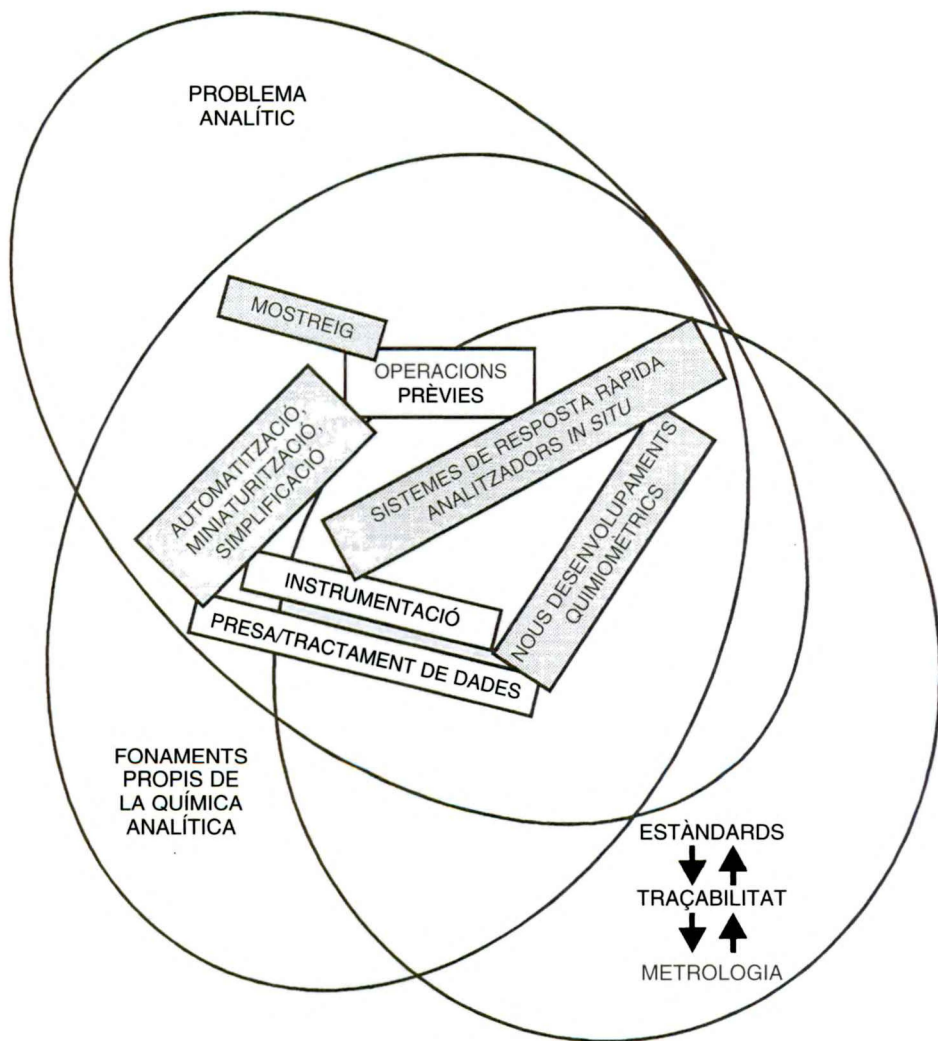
PROBLEMA ANALÍTIC

MOSTREIG

OPERACIONS PRÈVIES

AUTOMATITZACIÓ, MINIATURITZACIÓ, SIMPLIFICACIÓ

SISTEMES DE RESPOSTA RÀPIDA ANALITZADORS IN SITU

NOUS DESENVOLUPAMENTS QUIMIOMÈTRICS

INSTRUMENTACIÓ

PRESA/TRACTAMENT DE DADES

FONAMENTS PROPIS DE LA QUÍMICA ANALÍTICA

ESTÀNDARDS

TRAÇABILITAT

METROLOGIA